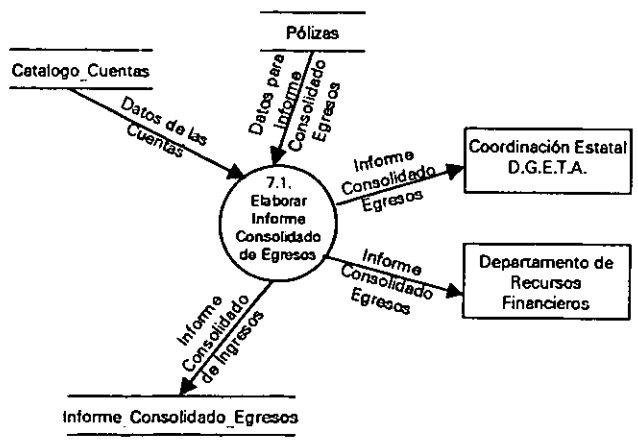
Pólizas

Catalogo_Cuentas

Datos de las Cuentas

Datos para Informe Consolidado Egresos

7.1. Elaborar Informe Consolidado de Egresos

Informe Consolidado Egresos

Coordinación Estatal D.G.E.T.A.

Informe Consolidado Egresos

Departamento de Recursos Financieros

Informe Consolidado de Ingresos

Informe_Consolidado_Egresos